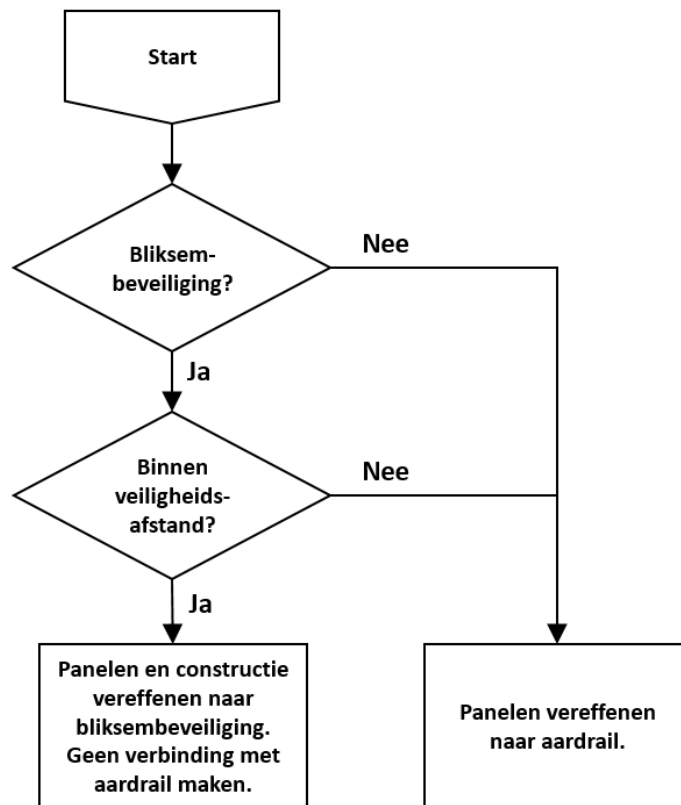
Start

Bliksembeveiliging?

Nee

Ja

Binnen veiligheidsafstand?

Nee

Ja

Panelen en constructie vereffenen naar bliksembeveiliging. Geen verbinding met aardrail maken.

Panelen vereffenen naar aardrail.